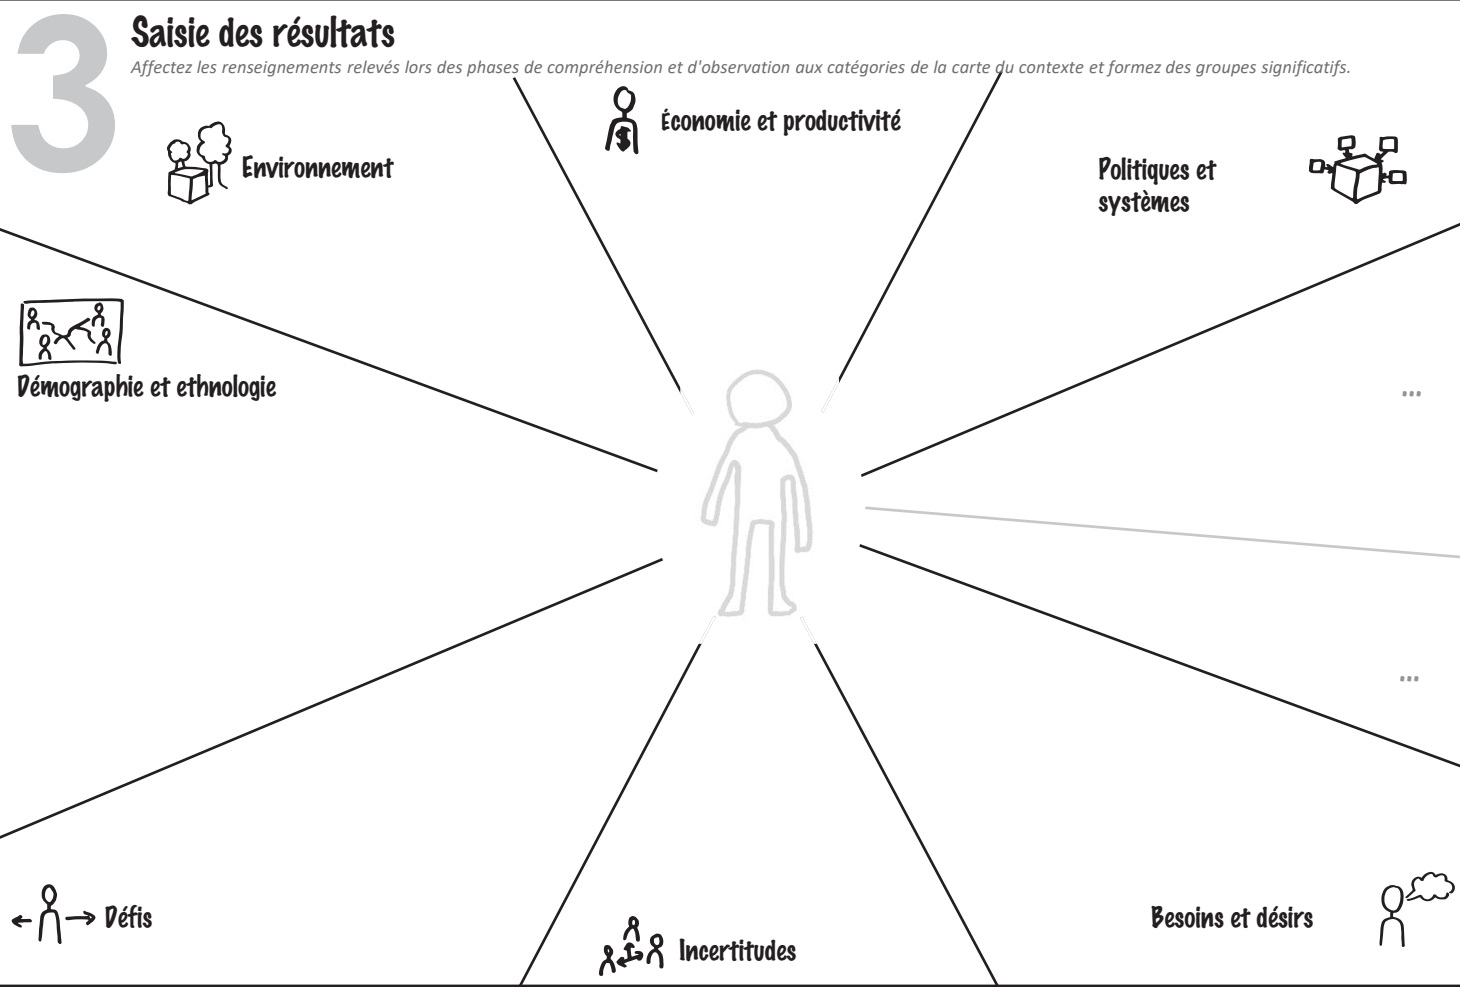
3

Saisie des résultats

Affectez les renseignements relevés lors des phases de compréhension et d'observation aux catégories de la carte du contexte et formez des groupes significatifs.

Économie et productivité

Environnement

Politiques et systèmes

Démographie et ethnologie

...

...

Défis

Incertitudes

Besoins et désirs